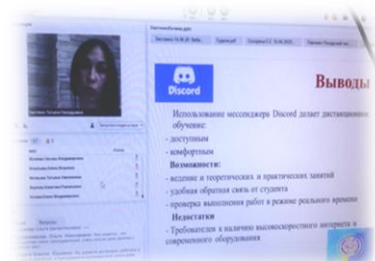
Discord

Выводы

Использование мессенджера Discord делает дистанционное обучение:

- доступным

- комфортным

Возможности:

- ведение и теоретических и практических занятий

- удобная обратная связь от студента

- проверка выполнения работ в режиме реального времени

Недостатки

- Требовательно к наличию высокоскоростного интернета и современного оборудования